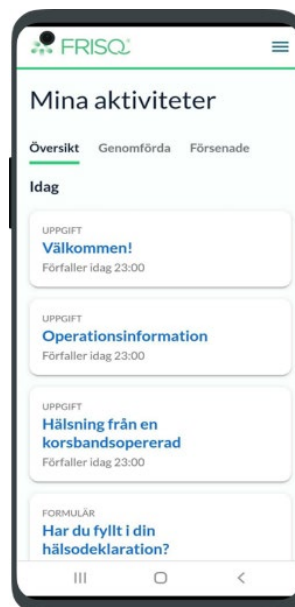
FRISQ

Mina aktiviteter

Översikt Genomförda Försenade

Idag

UPPGIFT
Välkommen!
Förfaller idag 23:00

UPPGIFT
Operationsinformation
Förfaller idag 23:00

UPPGIFT
Hälsning från en korsbandsopererad
Förfaller idag 23:00

FORMULÄR
Har du fyllt i din hälsodeklaration?